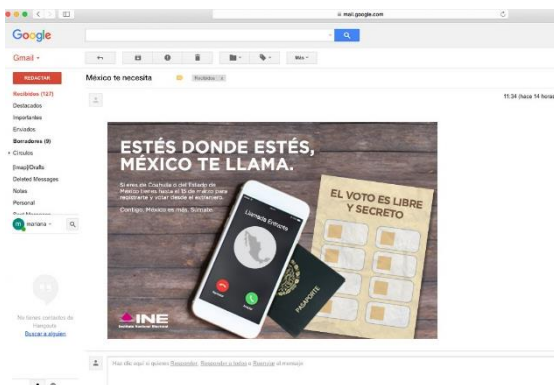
mail.google.com

Google

Gmail ▾

Más ▾

REDACTAR

Recibidos (127)
Destacados
Importantes
Enviados
Borradores (9)
Círculos
[Imap]/Drafts
Deleted Messages
Notes
Personal

mariana ▾

No tienes contactos de Hangouts
Buscar a alguien

México te necesita Recibidos x

11:34 (hace 14 horas)

ESTÉS DONDE ESTÉS, MÉXICO TE LLAMA.

Si eres de Coahuila o del Estado de México tienes hasta el 15 de marzo para registrarte y votar desde el extranjero.

Contigo, México es más. Súmate.

Llamada Entrante

EL VOTO ES LIBRE Y SECRETO

PASAPORTE

INE
Instituto Nacional Electoral

Haz clic aquí si quieres Responder, Responder a todos o Reenviar el mensaje